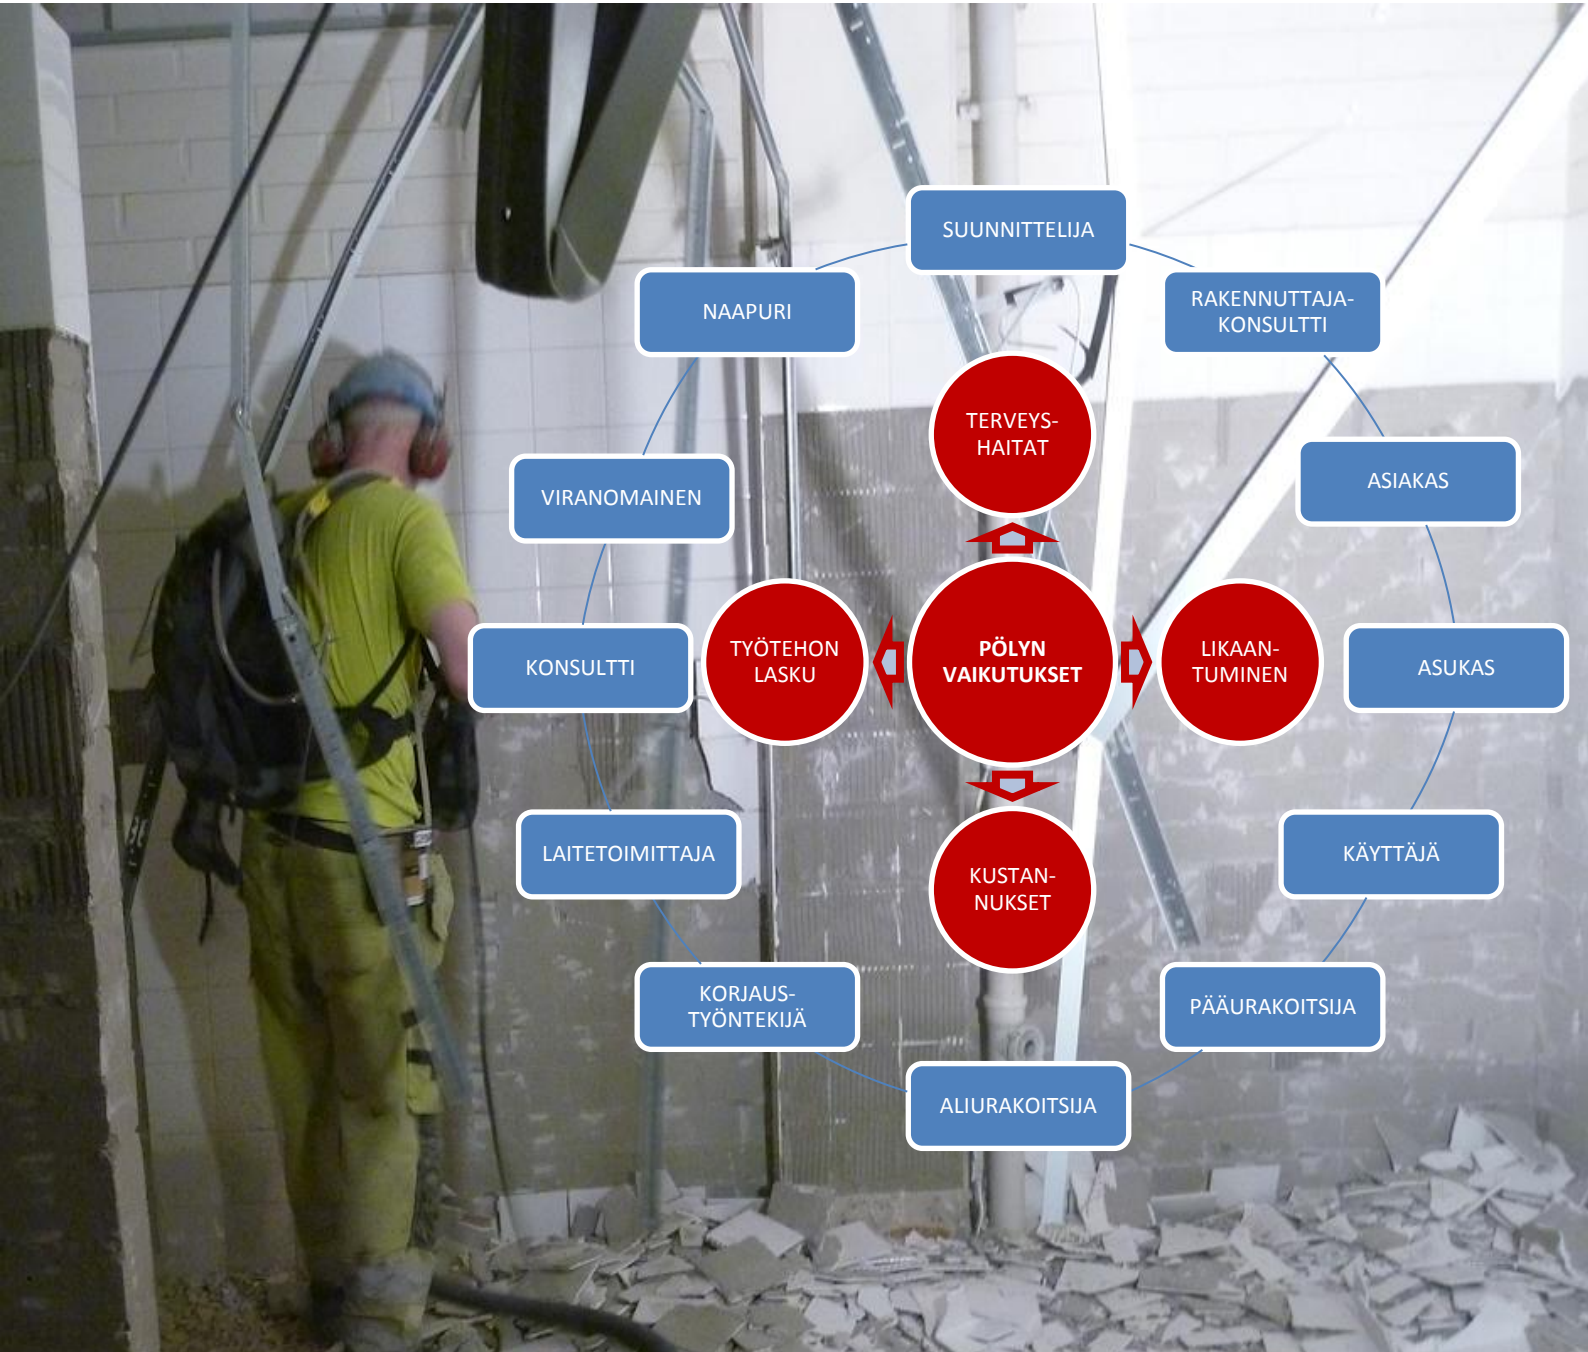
SUUNNITTELIJA

NAAPURI

RAKENNUTTAJA-KONSULTTI

TERVEYS-HAITAT

VIRANOMAINEN

ASIAKAS

KONSULTTI

TYÖTEHON LASKU

PÖLYN VAIKUTUKSET

LIKAAN-TUMINEN

ASUKAS

LAITETOIMITTAJA

KUSTAN-NUKSET

KÄYTTÄJÄ

KORJAUS-TYÖNTEKIJÄ

PÄÄURAKOITSIJA

ALIURAKOITSIJA